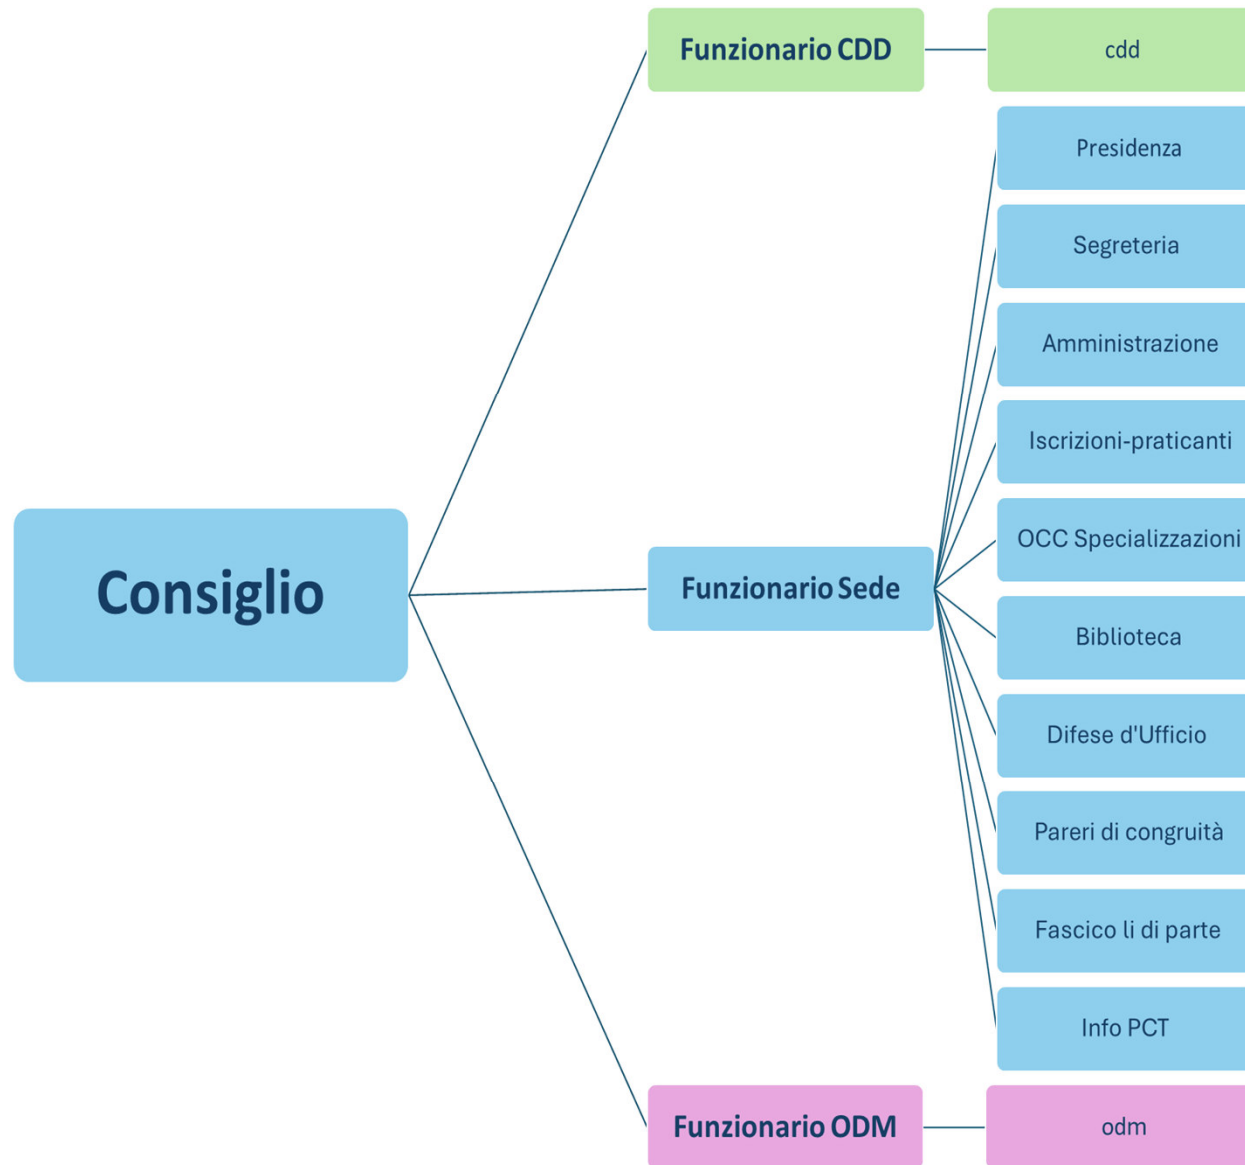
Consiglio

Funzionario CDD

cdd

Funzionario Sede

Presidenza

Segreteria

Amministrazione

Iscrizioni-praticanti

OCC Specializzazioni

Biblioteca

Difese d'Ufficio

Pareri di congruità

Fascico li di parte

Info PCT

Funzionario ODM

odm